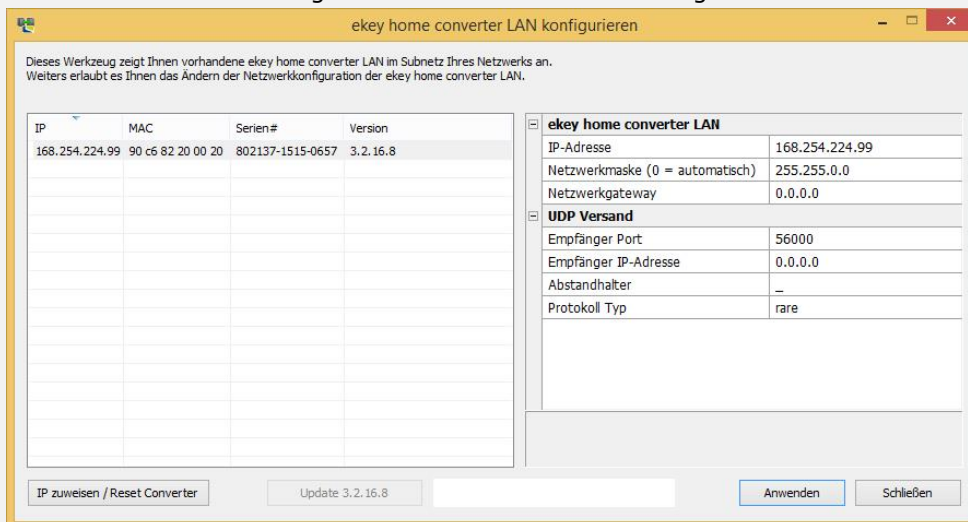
ekey home converter LAN konfigurieren

Dieses Werkzeug zeigt Ihnen vorhandene ekey home converter LAN im Subnetz Ihres Netzwerks an.
Weiters erlaubt es Ihnen das Ändern der Netzwerkkonfiguration der ekey home converter LAN.

| IP | MAC | Serien# | Version |
|---|---|---|---|
| 168.254.224.99 | 90 c6 82 20 00 20 | 802137-1515-0657 | 3.2.16.8 |

| ekey home converter LAN | |
|---|---|
| IP-Adresse | 168.254.224.99 |
| Netzwerkmaske (0 = automatisch) | 255.255.0.0 |
| Netzwerkgateway | 0.0.0.0 |
| **UDP Versand** | |
| Empfänger Port | 56000 |
| Empfänger IP-Adresse | 0.0.0.0 |
| Abstandhalter | _ |
| Protokoll Typ | rare |

IP zuweisen / Reset Converter
Update 3.2.16.8
Anwenden
Schließen